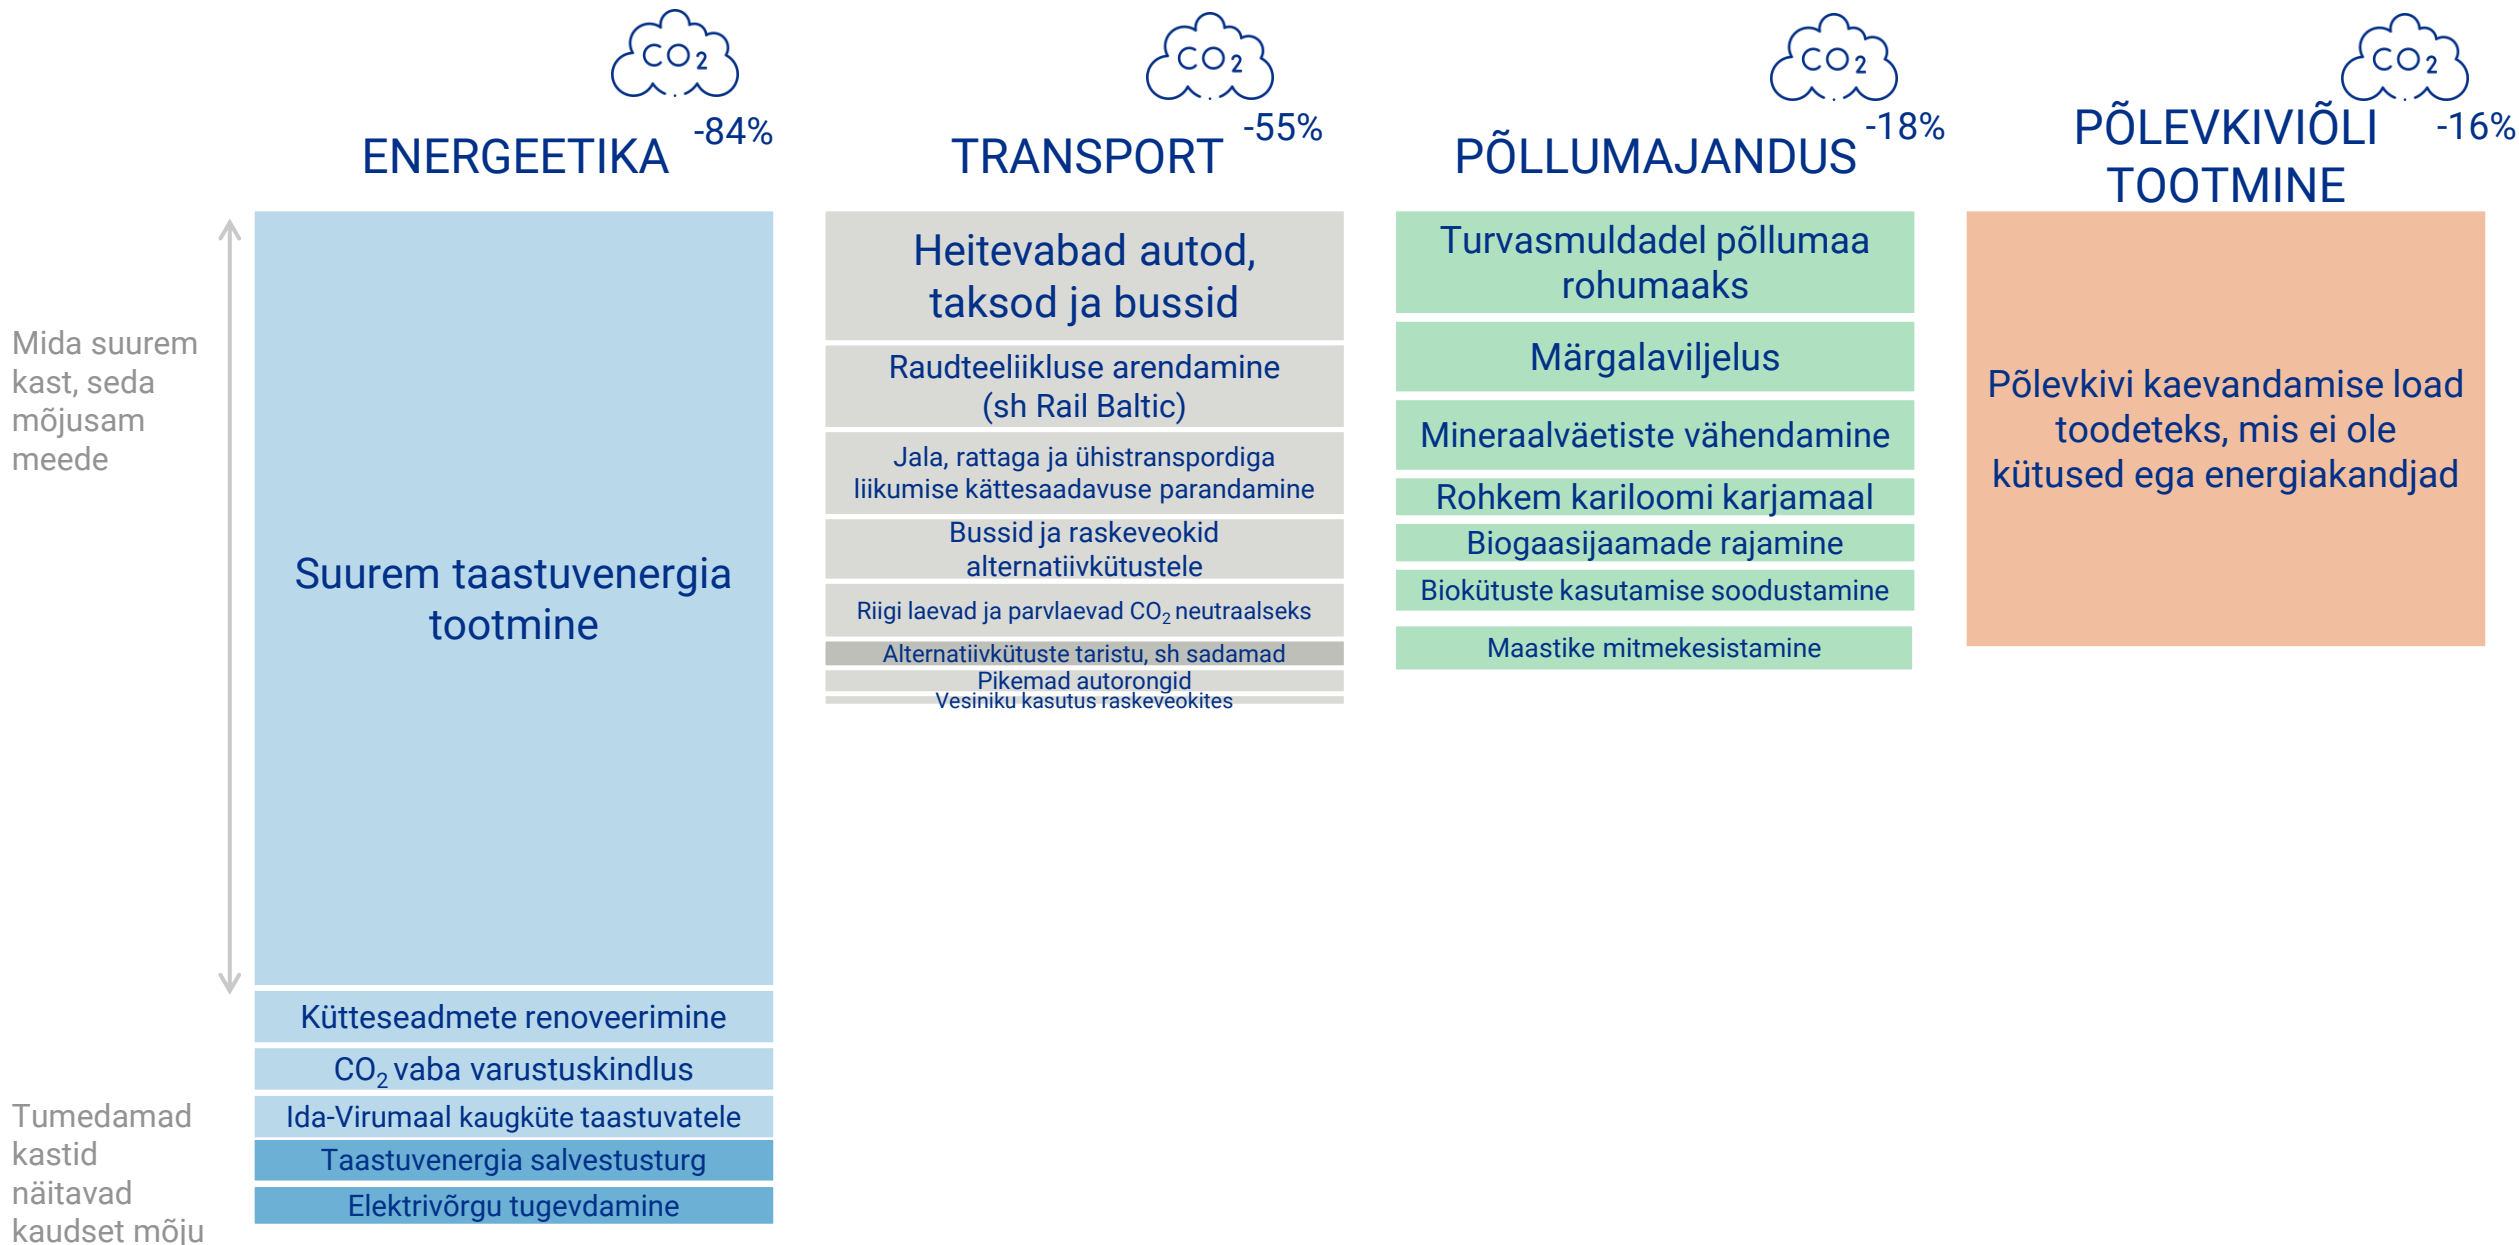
Mida suurem kast, seda mõjusam meede

Tumedamad kastid näitavad kaudset mõju

$CO_2$
ENERGEETIKA -84%

Suurem taastuvenergia tootmine

Kütteseadmete renoveerimine

$CO_2$ vaba varustuskindlus

Ida-Virumaal kaugküte taastuvatele

Taastuvenergia salvestusturg

Elektrivõrgu tugevdamine

$CO_2$
TRANSPORT -55%

Heitevabad autod, taksod ja bussid

Raudteeliikluse arendamine (sh Rail Baltic)

Jala, rattaga ja ühistranspordiga liikumise kättesaadavuse parandamine

Bussid ja raskeveokid alternatiivkütustele

Riigi laevad ja parvlaevad $CO_2$ neutraalseks

Alternatiivkütuste taristu, sh sadamad

Pikemad autorongid

Vesiniku kasutus raskeveokites

$CO_2$
PÕLLUMAJANDUS -18%

Turvasmuldadel põllumaa rohumaaks

Märgalaviljelus

Mineraalväetiste vähendamine

Rohkem kariloomi karjamaal

Biogaasijaamade rajamine

Biokütuste kasutamise soodustamine

Maastike mitmekesistamine

$CO_2$
PÕLEVKIVIÕLI TOOTMINE -16%

Põlevkivi kaevandamise load toodeteks, mis ei ole kütused ega energiakandjad